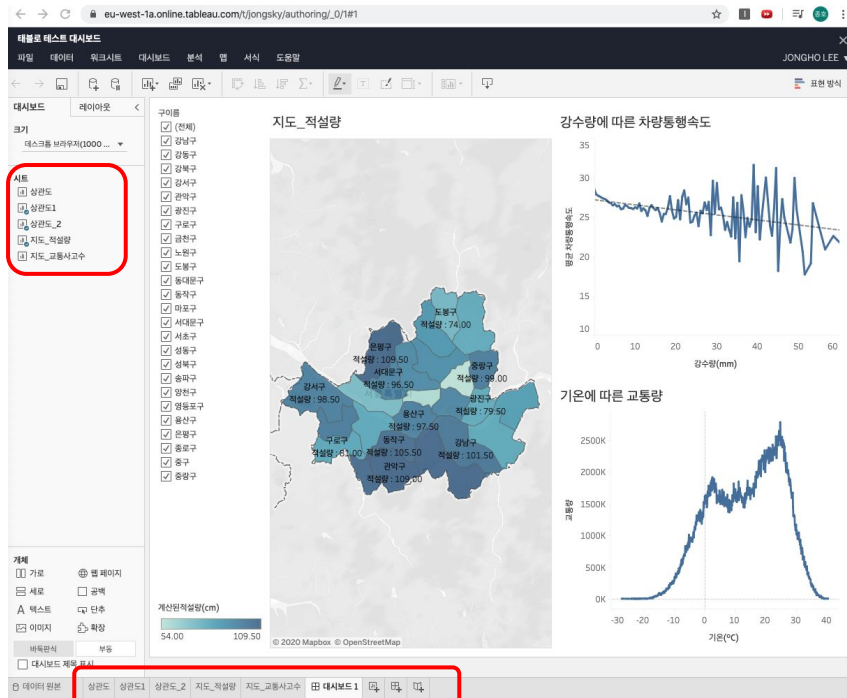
eu-west-1a.online.tableau.com/t/jongsky/authoring/_0/1#1

태블로 테스트 대시보드

파일 데이터 워크시트 대시보드 분석 맵 서식 도움말

JONGHO LEE

표현 방식

대시보드 레이아웃

크기

데스크톱 브라우저(1000 ...

시트

상관도
상관도1
상관도_2
지도_적설량
지도_교통사고수

개체

가로
웹 페이지
세로
공백
텍스트
단추
이미지
확장

바둑판식 부동

대시보드 제목 표시

구이름

(전체)
강남구
강동구
강북구
강서구
관악구
광진구
구로구
금천구
노원구
도봉구
동대문구
동작구
마포구
서대문구
서초구
성동구
성북구
송파구
양천구
영등포구
용산구
은평구
종로구
중구
중랑구

계산된적설량(cm)

54.00 109.50

지도_적설량

도봉구
적설량 : 74.00
은평구
적설량 : 109.50
서대문구
적설량 : 96.50
중랑구
적설량 : 99.00
강서구
적설량 : 98.50
용산구
적설량 : 97.50
광진구
적설량 : 79.50
구로구
적설량 : 81.00
동작구
적설량 : 105.50
강남구
적설량 : 101.50
관악구
적설량 : 109.00

© 2020 Mapbox © OpenStreetMap

강수량에 따른 차량통행속도

35
30
25
20
15
10

평균 차량통행속도

0 10 20 30 40 50 60

강수량(mm)

기온에 따른 교통량

2500K
2000K
1500K
1000K
500K
0K

교통량

-30 -20 -10 0 10 20 30 40

기온(°C)

데이터 원본 상관도 상관도1 상관도_2 지도_적설량 지도_교통사고수 대시보드 1